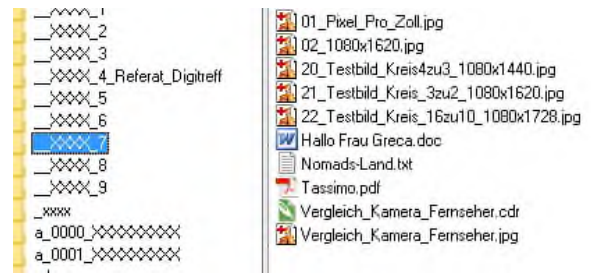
__XXXX_1
__XXXX_2
__XXXX_3
__XXXX_4_Referat_Digitreff
__XXXX_5
__XXXX_6
__XXXX_7
__XXXX_8
__XXXX_9
_xxxx
a_0000_XXXXXXXX
a_0001_XXXXXXXX

01_Pixel_Pro_Zoll.jpg
02_1080x1620.jpg
20_Testbild_Kreis4zu3_1080x1440.jpg
21_Testbild_Kreis_3zu2_1080x1620.jpg
22_Testbild_Kreis_16zu10_1080x1728.jpg
Hallo Frau Greca.doc
Nomads-Land.txt
Tassimo.pdf
Vergleich_Kamera_Fernseher.cdr
Vergleich_Kamera_Fernseher.jpg